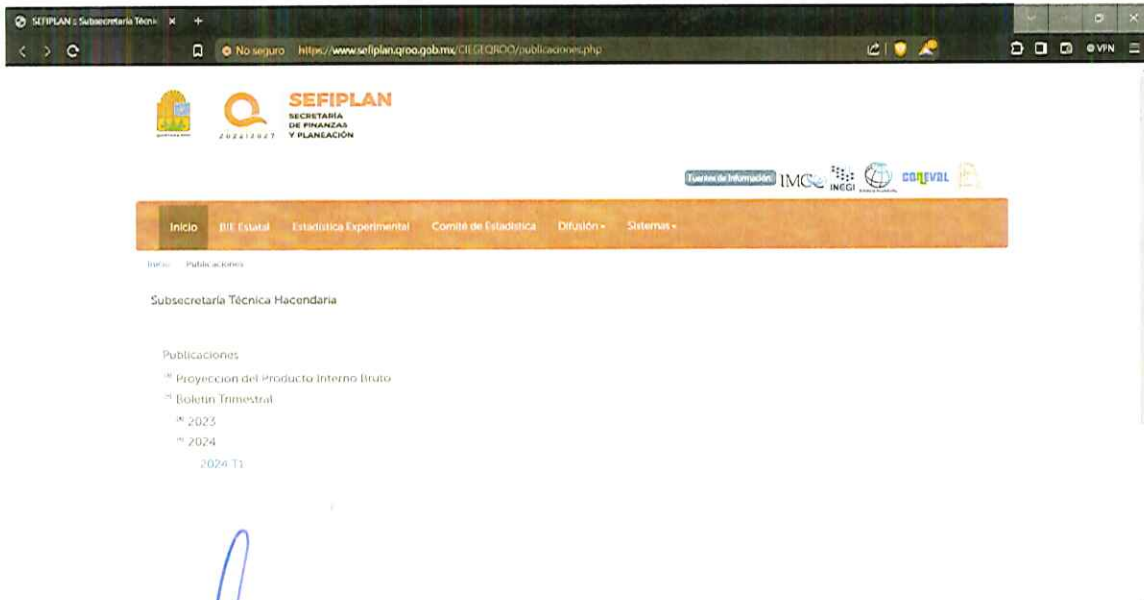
SEFIPLAN : Subsecretaría Técni ×

No seguro https://www.sefiplan.qroo.gob.mx/CIEGEQROO/publicaciones.php

VPN

2022|2027

SEFIPLAN
SECRETARÍA DE FINANZAS Y PLANEACIÓN

Fuentes de Información IMCO INEGI CONEVAL

Inicio BIE Estatal Estadística Experimental Comité de Estadística Difusión ▾ Sistemas ▾

Inicio Publicaciones

Subsecretaría Técnica Hacendaria

Publicaciones
Proyeccion del Producto Interno Bruto
Boletin Trimestral
2023
2024
2024 T1